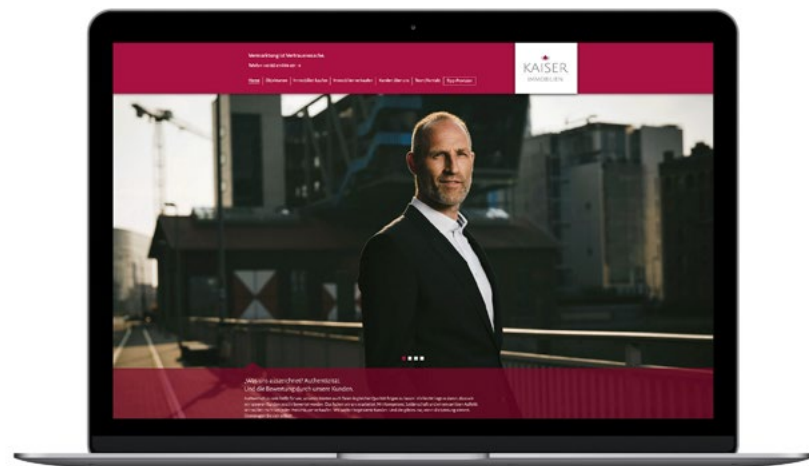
Vermarktung ist Vertrauenssache.
Mehr erfahren »

Home | Wir kaufen | Immobilien kaufen | Immobilien verkaufen | Kunden über uns | Team Kontakt | Tipp-Provision

KAISER
IMMOBILIEN

Was uns auszeichnet? Authentizität.
Und die Bewertung durch unsere Kunden.

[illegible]